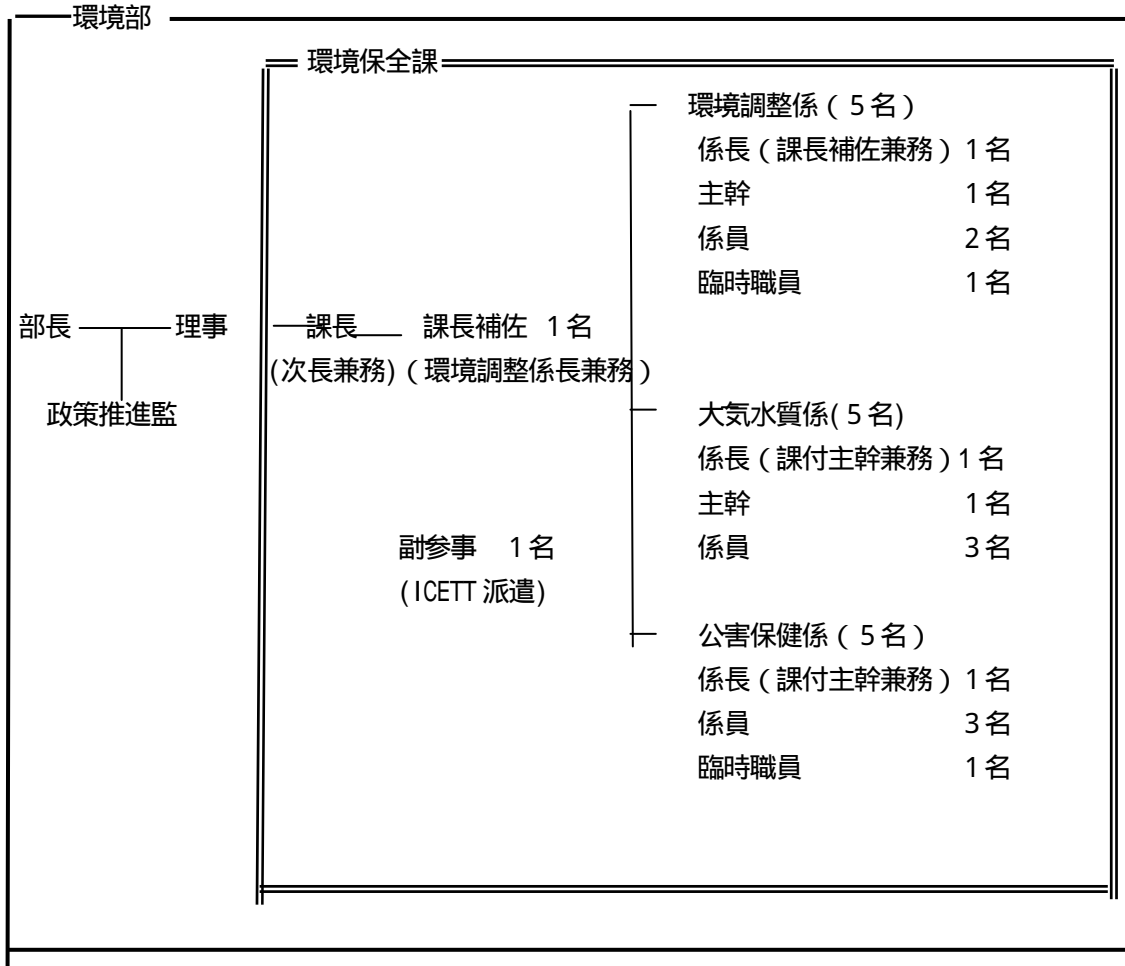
環境部

環境保全課

部長 理事

政策推進監

課長 課長補佐 1名
(次長兼務)（環境調整係長兼務）

副参事 1名
(ICETT 派遣)

環境調整係（5名）
係長（課長補佐兼務）1名
主幹 1名
係員 2名
臨時職員 1名

大気水質係(5名)
係長（課付主幹兼務）1名
主幹 1名
係員 3名

公害保健係（5名）
係長（課付主幹兼務）1名
係員 3名
臨時職員 1名